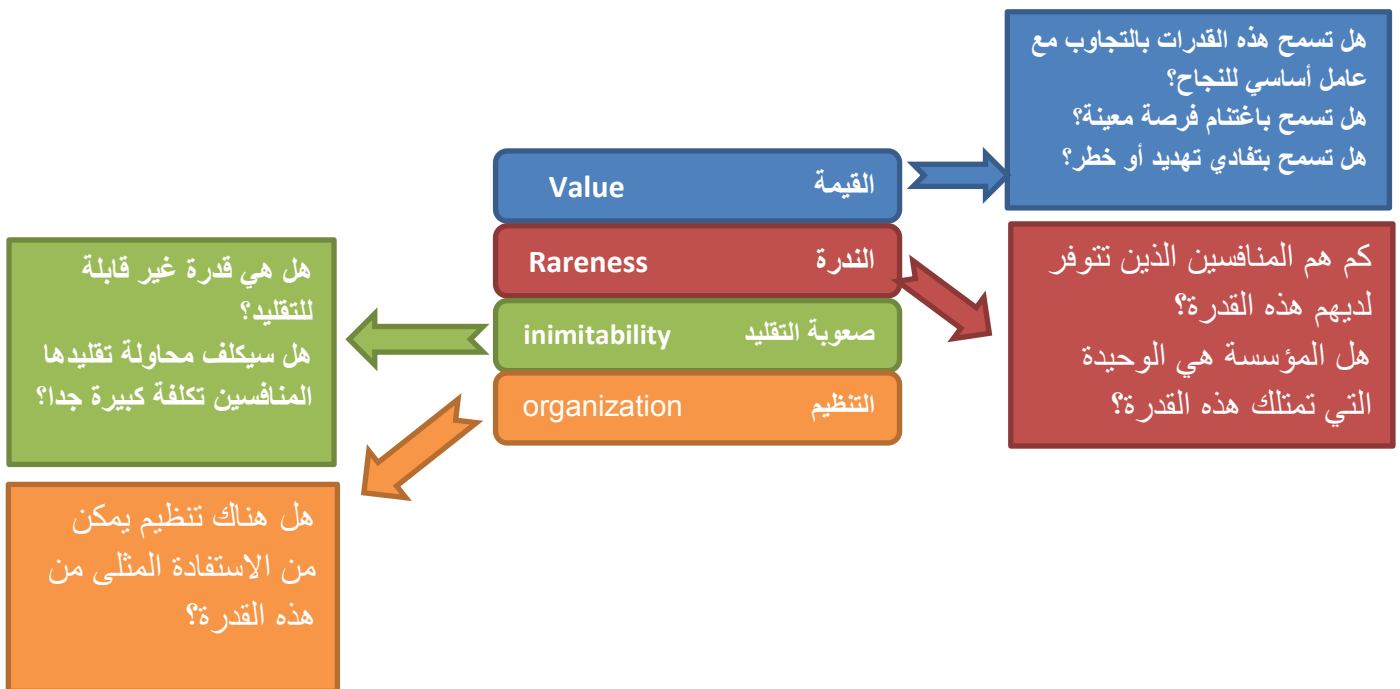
هل تسمح هذه القدرات بالتجاوب مع عامل أساسي للنجاح؟
هل تسمح باغتنام فرصة معينة؟
هل تسمح بتفادي تهديد أو خطر؟

القيمة Value

الندرة Rareness

صعوبة التقليد inimitability

التنظيم organization

كم هم المنافسين الذين تتوفر لديهم هذه القدرة؟
هل المؤسسة هي الوحيدة التي تمتلك هذه القدرة؟

هل هي قدرة غير قابلة للتقليد؟
هل سيكلف محاولة تقليدها المنافسين تكلفة كبيرة جدا؟

هل هناك تنظيم يمكن من الاستفادة المثلى من هذه القدرة؟